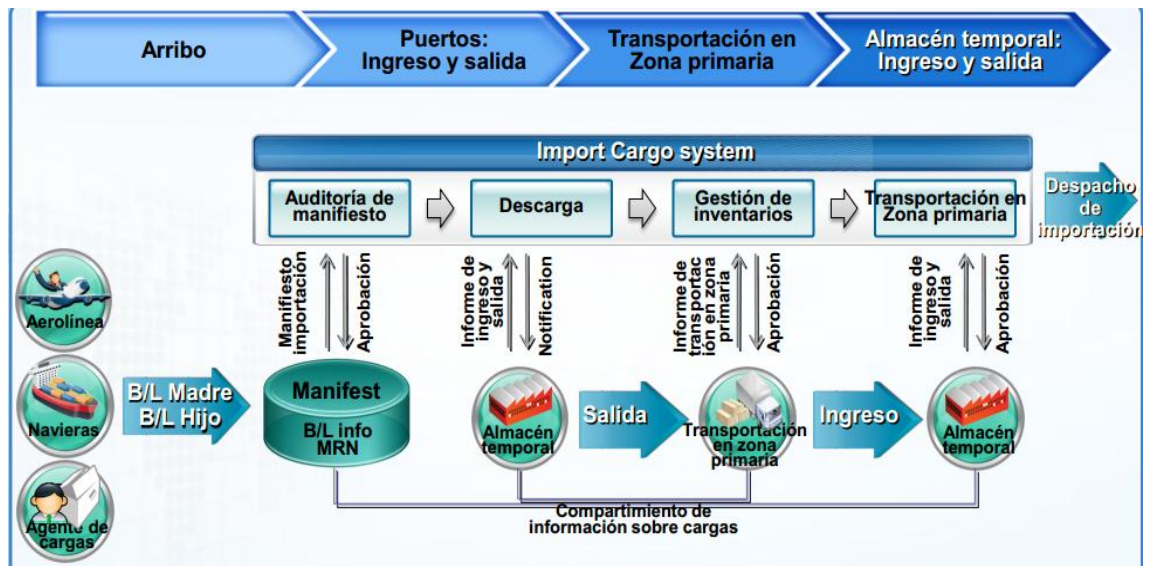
Arribo

Puertos: Ingreso y salida

Transportación en Zona primaria

Almacén temporal: Ingreso y salida

Import Cargo system

Auditoría de manifiesto

Descarga

Gestión de inventarios

Transportación en Zona primaria

Despacho de importación

Manifiesto importación

Aprobación

Informe de ingreso y salida

Notification

Informe de transportación en zona primaria

Aprobación

Informe de ingreso y salida

Aprobación

Aerolínea

Navieras

Agente de cargas

B/L Madre
B/L Hijo

Manifest
B/L info
MRN

Almacén temporal

Salida

Transportación en zona primaria

Ingreso

Almacén temporal

Compartimiento de información sobre cargas